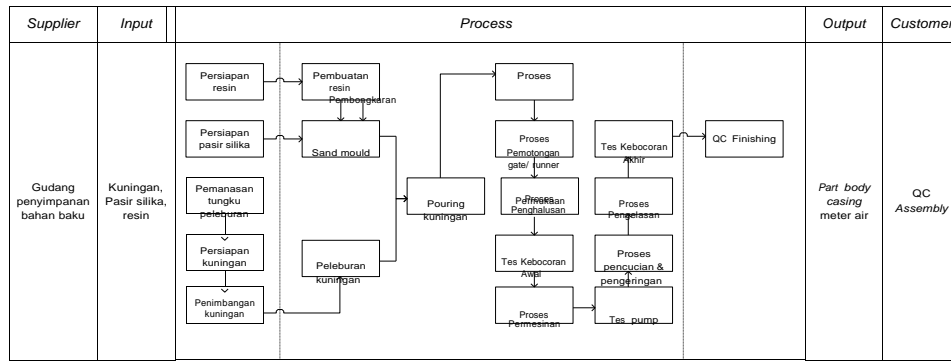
| Supplier | Input | Process | Output | Customer |
|---|---|---|---|---|
| Gudang penyimpanan bahan baku | Kuningan, Pasir silika, resin | Persiapan resin; Pembuatan resin; Pembongkaran; Persiapan pasir silika; Sand mould; Pemanasan tungku peleburan; Persiapan kuningan; Penimbangan kuningan; Peleburan kuningan; Pouring kuningan; Proses; Proses Pemotongan gate/ runner; Proses Penghalusan; Tes Kebocoran Awal; Proses Permesinan; Tes pump; Proses pencucian & pengeringan; Proses Pengelasan; Tes Kebocoran Akhir; QC Finishing | *Part body casing* meter air | QC *Assembly* |